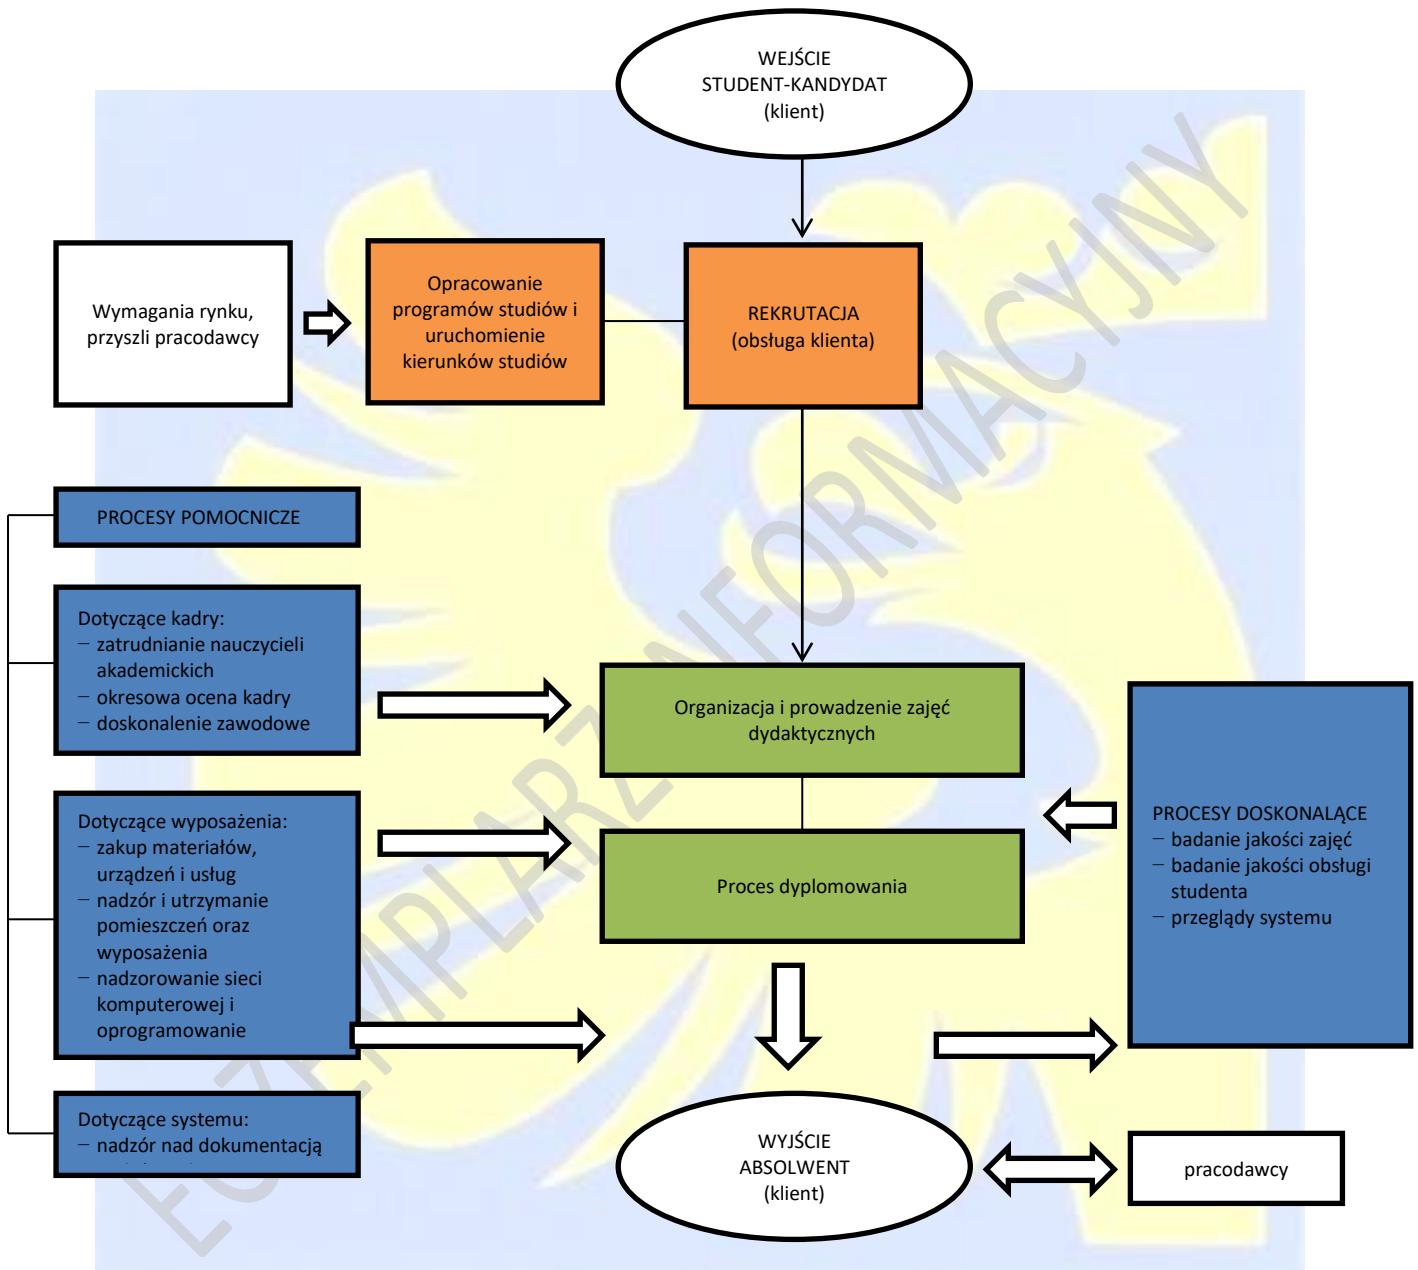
WEJŚCIE
STUDENT-KANDYDAT
(klient)

Wymagania rynku, przyszli pracodawcy

Opracowanie programów studiów i uruchomienie kierunków studiów

REKRUTACJA
(obsługa klienta)

PROCESY POMOCNICZE

Dotyczące kadry:
– zatrudnianie nauczycieli akademickich
– okresowa ocena kadry
– doskonalenie zawodowe

Organizacja i prowadzenie zajęć dydaktycznych

Dotyczące wyposażenia:
– zakup materiałów, urządzeń i usług
– nadzór i utrzymanie pomieszczeń oraz wyposażenia
– nadzorowanie sieci komputerowej i oprogramowanie

Proces dyplomowania

PROCESY DOSKONALĄCE
– badanie jakości zajęć
– badanie jakości obsługi studenta
– przeglądy systemu

Dotyczące systemu:
– nadzór nad dokumentacją
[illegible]

WYJŚCIE
ABSOLWENT
(klient)

pracodawcy

EGZEMPLARZ INFORMACYJNY